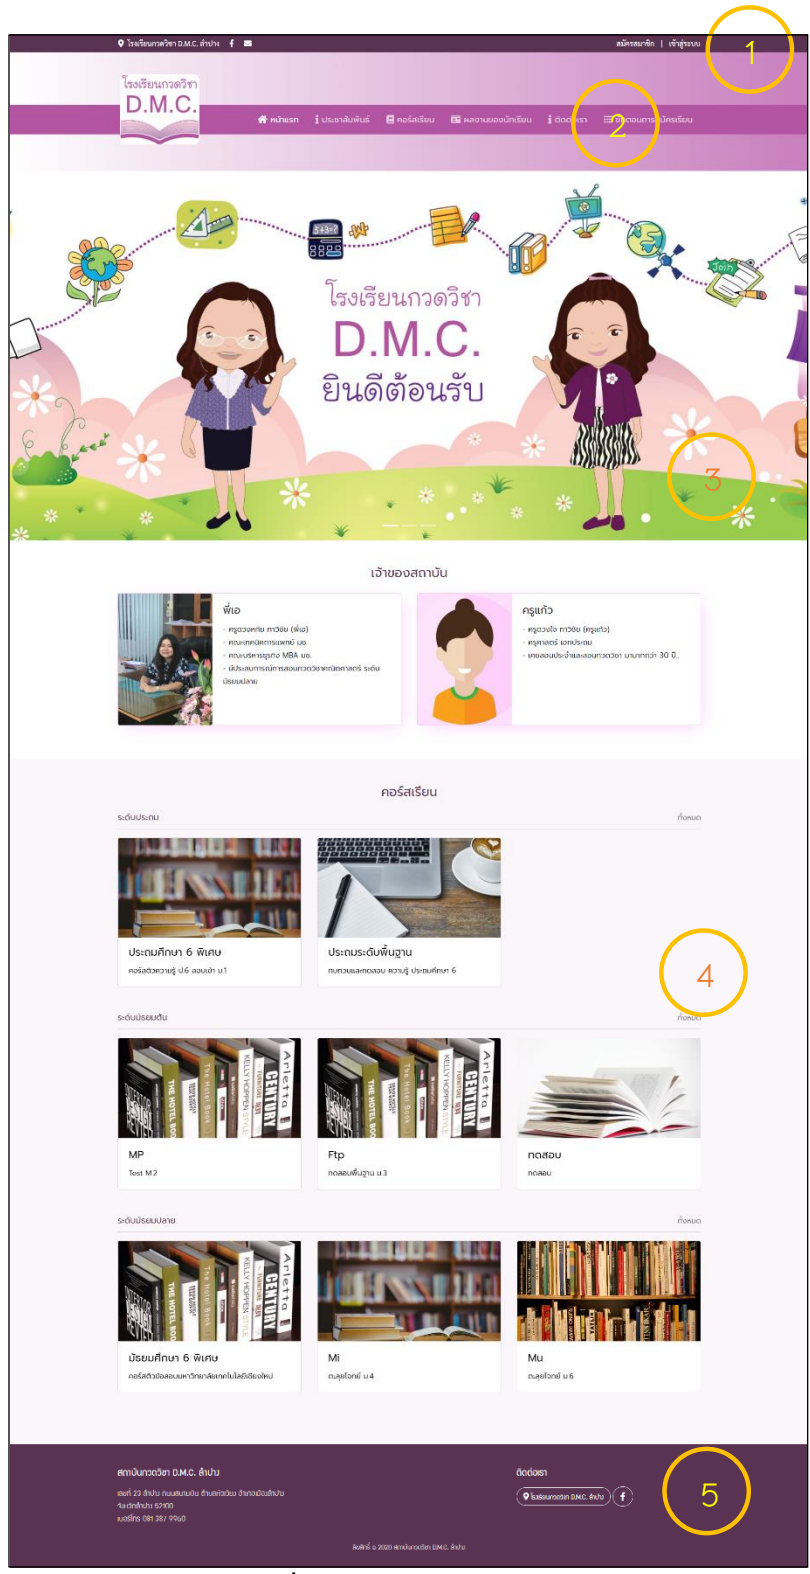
โรงเรียนกวดวิชา D.M.C. ลำปาง

สมัครสมาชิก | เข้าสู่ระบบ

1

โรงเรียนกวดวิชา
D.M.C.

หน้าแรก ประชาสัมพันธ์ คอร์สเรียน ผลงานของนักเรียน ติดต่อเรา ขั้นตอนการสมัครเรียน

2

โรงเรียนกวดวิชา
D.M.C.
ยินดีต้อนรับ

3

เจ้าของสถาบัน

พี่เอ
- ครูดวงหทัย ทาวิชัย (พี่เอ)
- คณะเทคนิคการแพทย์ มช.
- คณะบริหารธุรกิจ MBA มช.
- มีประสบการณ์การสอนกวดวิชาคณิตศาสตร์ ระดับมัธยมปลาย

ครูแก้ว
- ครูดวงใจ ทาวิชัย (ครูแก้ว)
- ครุศาสตร์ เอกประถม
- เทคสอนประจำและสอนกวดวิชา มามากกว่า 30 ปี

คอร์สเรียน

ระดับประถม
ทั้งหมด

ประถมศึกษา 6 พิเศษ
คอร์สติวความรู้ ป.6 สอบเข้า ม.1

ประถมระดับพื้นฐาน
ทบทวนและทดสอบ ความรู้ ประถมศึกษา 6

4

ระดับมัธยมต้น
ทั้งหมด

MP
Test M.2

Ftp
ทดสอบพื้นฐาน ม.3

ทดสอบ
ทดสอบ

ระดับมัธยมปลาย
ทั้งหมด

มัธยมศึกษา 6 พิเศษ
คอร์สติวข้อสอบมหาวิทยาลัยเทคโนโลยีเชียงใหม่

Mi
ตะลุยโจทย์ ม.4

Mu
ตะลุยโจทย์ ม.6

สถาบันกวดวิชา D.M.C. ลำปาง
เลขที่ 23 ลำปาง ถนนสนามบิน ตำบลหัวเวียง อำเภอเมืองลำปาง
จังหวัดลำปาง 52100
เบอร์โทร 081 387 9960

ติดต่อเรา
โรงเรียนกวดวิชา D.M.C. ลำปาง

5

ลิขสิทธิ์ © 2020 สถาบันกวดวิชา D.M.C. ลำปาง